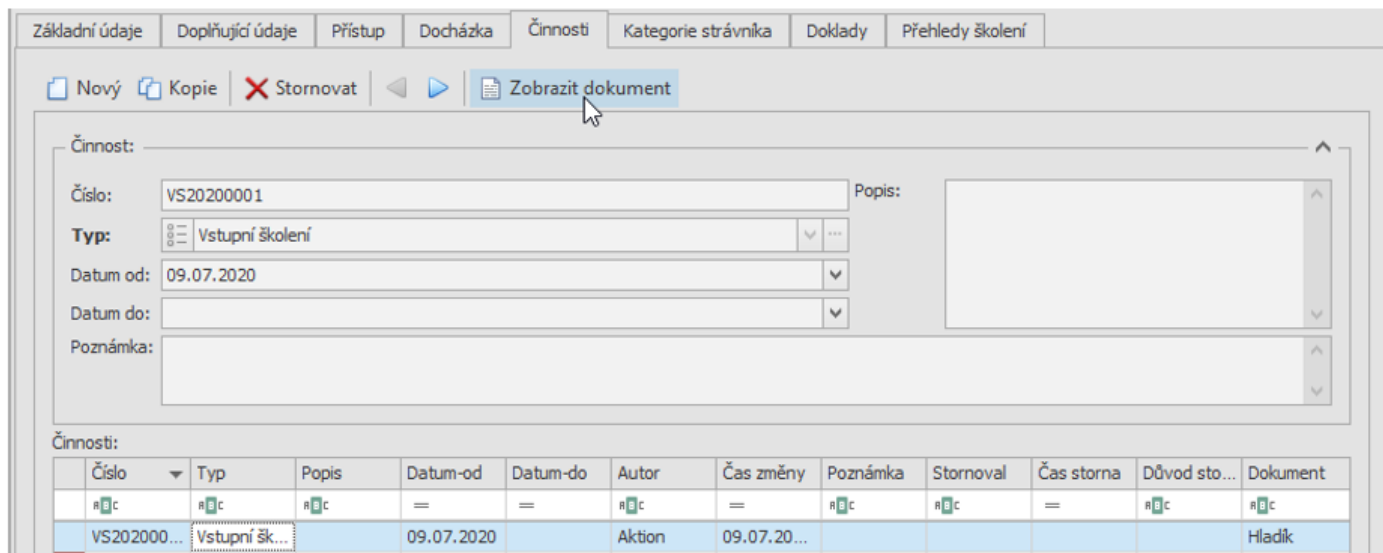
Základní údaje | Doplňující údaje | Přístup | Docházka | Činnosti | Kategorie strávníka | Doklady | Přehledy školení

Nový Kopie Stornovat Zobrazit dokument

Činnost:

Číslo: VS20200001

Popis:

Typ: Vstupní školení

Datum od: 09.07.2020

Datum do:

Poznámka:

Činnosti:

| Číslo | Typ | Popis | Datum-od | Datum-do | Autor | Čas změny | Poznámka | Stornoval | Čas storna | Důvod sto... | Dokument |
|---|---|---|---|---|---|---|---|---|---|---|---|
| ABC | ABC | ABC | = | = | ABC | = | ABC | ABC | = | ABC | ABC |
| VS202000... | Vstupní šk... | | 09.07.2020 | | Aktion | 09.07.20... | | | | | Hladík |